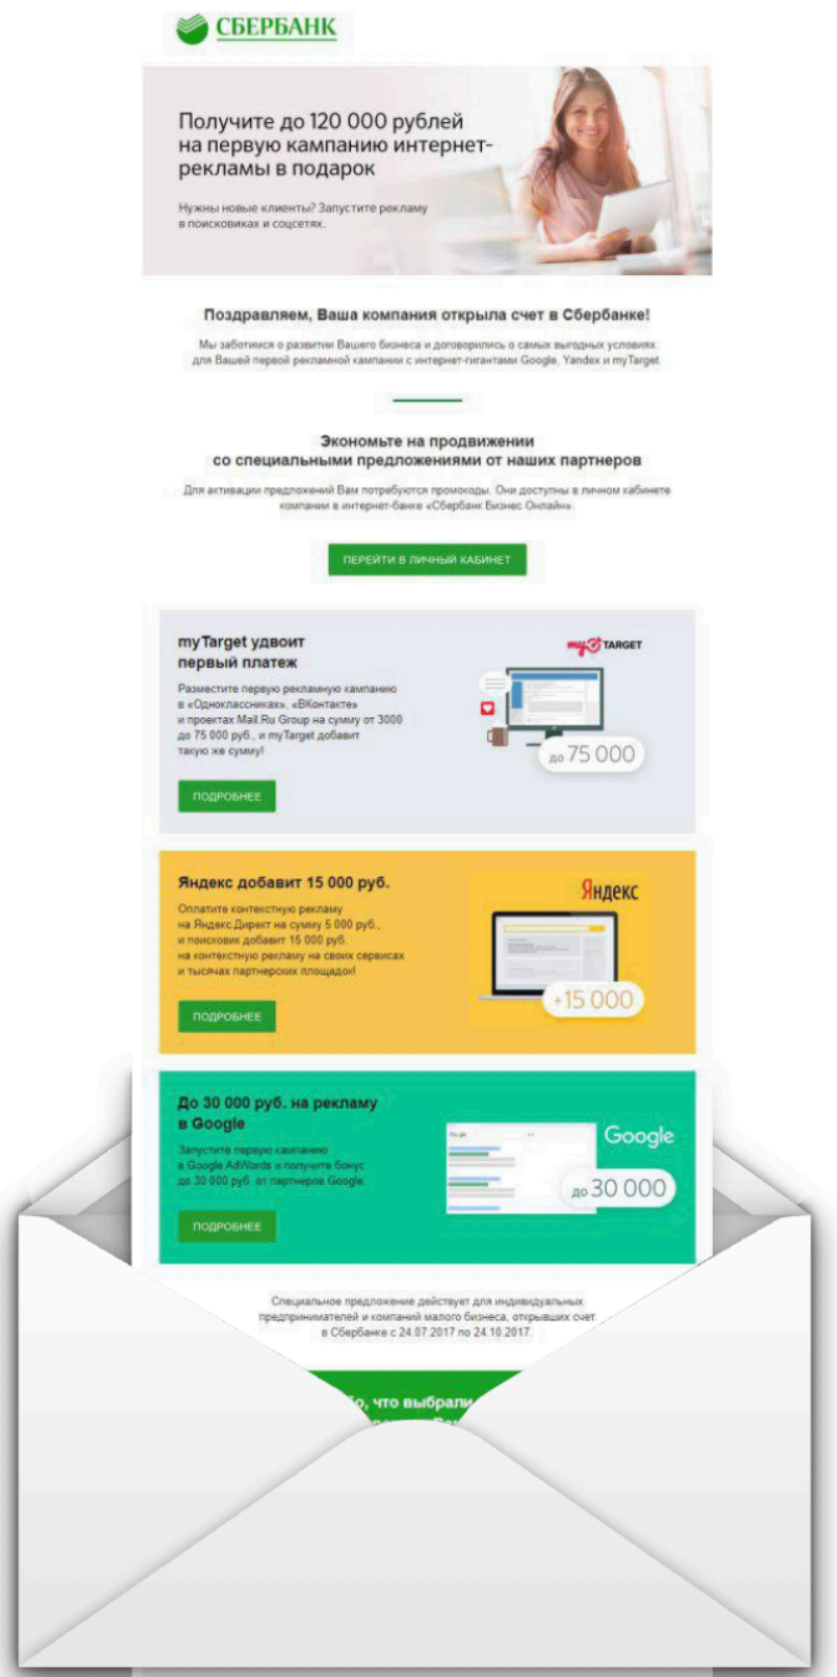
СБЕРБАНК

Получите до 120 000 рублей на первую кампанию интернет-рекламы в подарок

Нужны новые клиенты? Запустите рекламу в поисковиках и соцсетях.

Поздравляем, Ваша компания открыла счет в Сбербанке!

Мы заботимся о развитии Вашего бизнеса и договорились о самых выгодных условиях для Вашей первой рекламной кампании с интернет-гигантами Google, Yandex и myTarget.

Экономьте на продвижении со специальными предложениями от наших партнеров

Для активации предложений Вам потребуются промокоды. Они доступны в личном кабинете компании в интернет-банке «Сбербанк Бизнес Онлайн».

ПЕРЕЙТИ В ЛИЧНЫЙ КАБИНЕТ

myTarget удвоит первый платеж

Разместите первую рекламную кампанию в «Одноклассниках», «ВКонтакте» и проектах Mail.Ru Group на сумму от 3000 до 75 000 руб., и myTarget добавит такую же сумму!

ПОДРОБНЕЕ

my TARGET

до 75 000

Яндекс добавит 15 000 руб.

Оплатите контекстную рекламу на Яндекс.Директ на сумму 5 000 руб., и поисковик добавит 15 000 руб. на контекстную рекламу на своих сервисах и тысячах партнерских площадок!

ПОДРОБНЕЕ

Яндекс

+15 000

До 30 000 руб. на рекламу в Google

Запустите первую кампанию в Google AdWords и получите бонус до 30 000 руб. от партнеров Google.

ПОДРОБНЕЕ

Google

до 30 000

Специальное предложение действует для индивидуальных предпринимателей и компаний малого бизнеса, открывших счет в Сбербанке с 24.07.2017 по 24.10.2017.

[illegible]о, что выбрали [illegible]